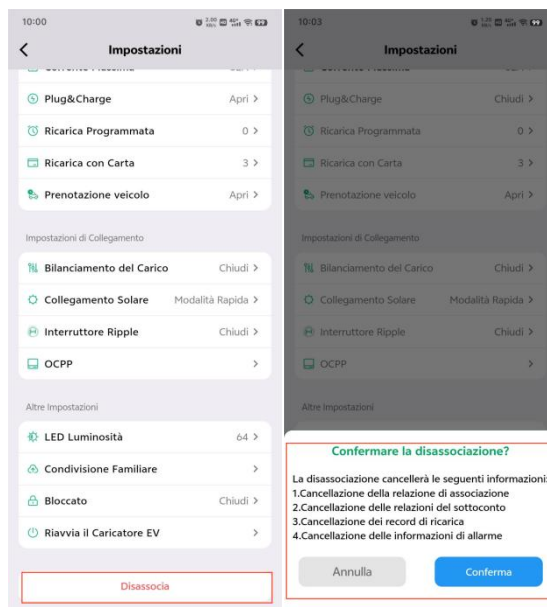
10:00

Impostazioni

Plug&Charge Apri >

Ricarica Programmata 0 >

Ricarica con Carta 3 >

Prenotazione veicolo Apri >

Impostazioni di Collegamento

Bilanciamento del Carico Chiudi >

Collegamento Solare Modalità Rapida >

Interruttore Ripple Chiudi >

OCPP >

Altre Impostazioni

LED Luminosità 64 >

Condivisione Familiare >

Bloccato Chiudi >

Riavvia il Caricatore EV >

Disassocia

10:03

Impostazioni

Plug&Charge Chiudi >

Ricarica Programmata 0 >

Ricarica con Carta 3 >

Prenotazione veicolo Apri >

Impostazioni di Collegamento

Bilanciamento del Carico Chiudi >

Collegamento Solare Modalità Rapida >

Interruttore Ripple Chiudi >

OCPP >

Altre Impostazioni

Confermare la disassociazione?

La disassociazione cancellerà le seguenti informazioni
1.Cancellazione della relazione di associazione
2.Cancellazione delle relazioni del sottoconto
3.Cancellazione dei record di ricarica
4.Cancellazione delle informazioni di allarme

Annulla

Conferma